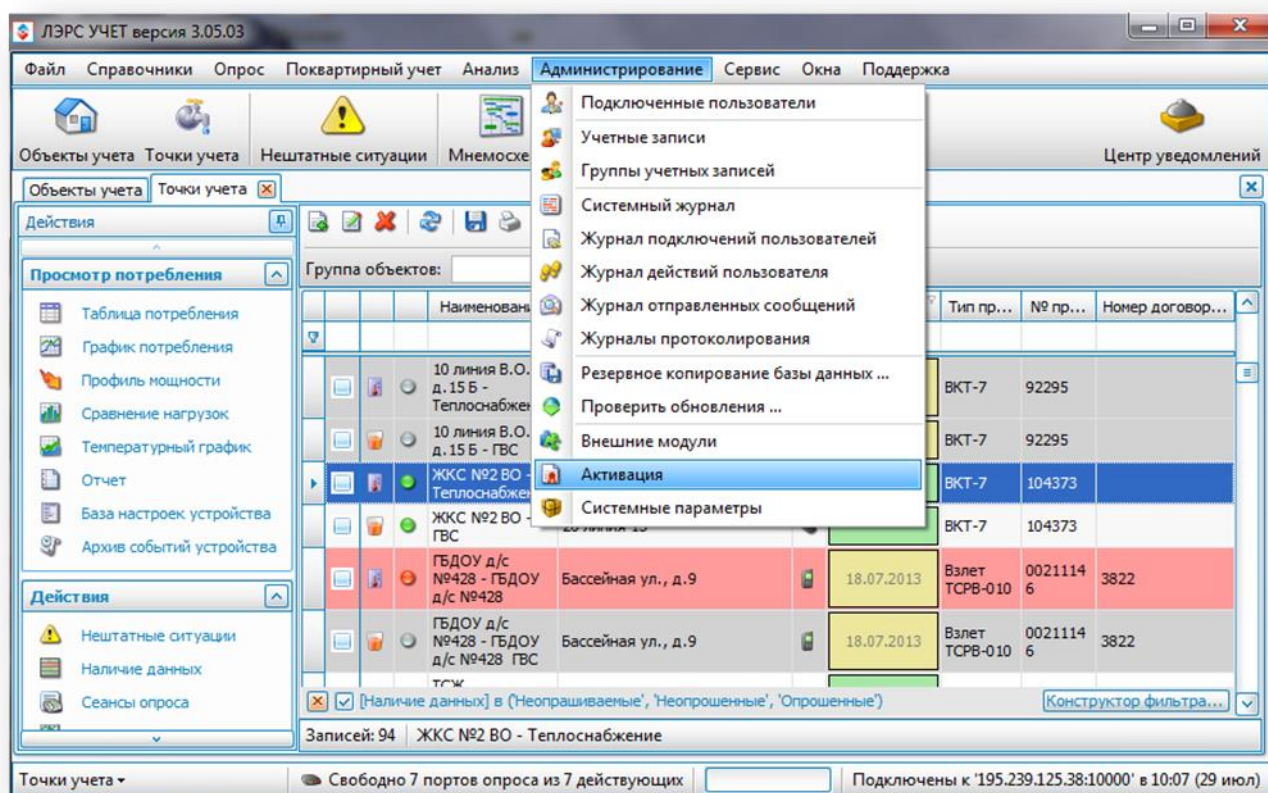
ЛЭРС УЧЕТ версия 3.05.03

Файл Справочники Опрос Поквартирный учет Анализ Администрирование Сервис Окна Поддержка

Объекты учета Точки учета Нештатные ситуации Мнемосхе

Центр уведомлений

Подключенные пользователи
Учетные записи
Группы учетных записей
Системный журнал
Журнал подключений пользователей
Журнал действий пользователя
Журнал отправленных сообщений
Журналы протоколирования
Резервное копирование базы данных ...
Проверить обновления ...
Внешние модули
Активация
Системные параметры

Объекты учета Точки учета

Действия

Просмотр потребления
Таблица потребления
График потребления
Профиль мощности
Сравнение нагрузок
Температурный график
Отчет
База настроек устройства
Архив событий устройства

Действия
Нештатные ситуации
Наличие данных
Сеансы опроса

Группа объектов:

| Наименован | | | | Тип пр... | № пр... | Номер договор... |
|---|---|---|---|---|---|---|
| 10 линия В.О. д.15 Б - Теплоснабжен | | | | ВКТ-7 | 92295 | |
| 10 линия В.О. д.15 Б - ГВС | | | | ВКТ-7 | 92295 | |
| ЖКС №2 ВО - Теплоснабжен | | | | ВКТ-7 | 104373 | |
| ЖКС №2 ВО - ГВС | 20 линия 13 | | | ВКТ-7 | 104373 | |
| ГБДОУ д/с №428 - ГБДОУ д/с №428 | Бассейная ул., д.9 | | 18.07.2013 | Взлет ТСРВ-010 | 00211146 | 3822 |
| ГБДОУ д/с №428 - ГБДОУ д/с №428 ГВС | Бассейная ул., д.9 | | 18.07.2013 | Взлет ТСРВ-010 | 00211146 | 3822 |
| ТСЖ | | | | | | |

[Наличие данных] в ('Неопрашиваемые', 'Неопрошенные', 'Опрошенные')
Конструктор фильтра...

Записей: 94 ЖКС №2 ВО - Теплоснабжение

Точки учета Свободно 7 портов опроса из 7 действующих Подключены к '195.239.125.38:10000' в 10:07 (29 июл)